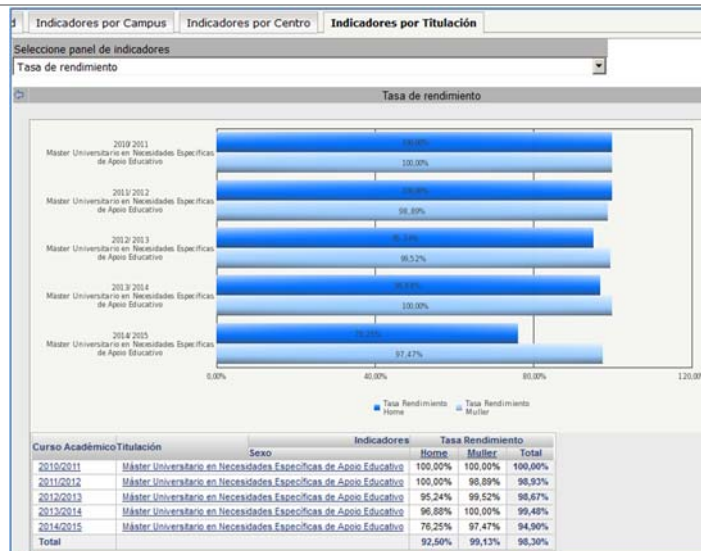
d | Indicadores por Campus | Indicadores por Centro | Indicadores por Titulación

Seleccione panel de indicadores

Tasa de rendimiento

Tasa de rendimiento

2010/2011
Master Universitario en Necesidades Especificas de Apoio Educativo
100,00%
100,00%

2011/2012
Master Universitario en Necesidades Especificas de Apoio Educativo
100,00%
98,89%

2012/2013
Master Universitario en Necesidades Especificas de Apoio Educativo
95,24%
99,52%

2013/2014
Master Universitario en Necesidades Especificas de Apoio Educativo
96,88%
100,00%

2014/2015
Master Universitario en Necesidades Especificas de Apoio Educativo
76,25%
97,47%

0,00% 40,00% 80,00% 120,00

Tasa Rendimiento Home   Tasa Rendimiento Muller

| Curso Académico | Titulación | Indicadores | Tasa Rendimiento | | |
|---|---|---|---|---|---|
| | | Sexo | Home | Muller | Total |
| 2010/2011 | Máster Universitario en Necesidades Específicas de Apoio Educativo | | 100,00% | 100,00% | 100,00% |
| 2011/2012 | Máster Universitario en Necesidades Específicas de Apoio Educativo | | 100,00% | 98,89% | 98,93% |
| 2012/2013 | Máster Universitario en Necesidades Específicas de Apoio Educativo | | 95,24% | 99,52% | 98,67% |
| 2013/2014 | Máster Universitario en Necesidades Específicas de Apoio Educativo | | 96,88% | 100,00% | 99,48% |
| 2014/2015 | Máster Universitario en Necesidades Específicas de Apoio Educativo | | 76,25% | 97,47% | 94,90% |
| Total | | | 92,50% | 99,13% | 98,30% |